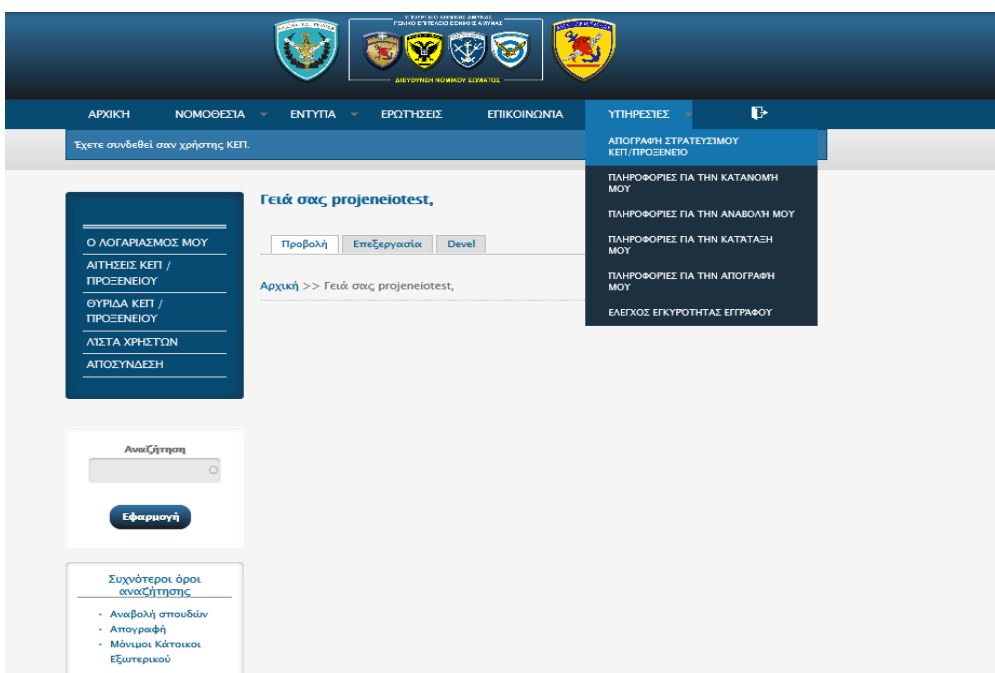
ΔΙΕΥΘΥΝΣΗ ΝΟΜΙΚΟΥ ΣΤΡΑΤΟΥ

ΑΡΧΙΚΗ ΝΟΜΟΘΕΣΙΑ ΕΝΤΥΠΑ ΕΡΩΤΗΣΕΙΣ ΕΠΙΚΟΙΝΩΝΙΑ ΥΠΗΡΕΣΙΕΣ

Έχετε συνδεθεί σαν χρήστης ΚΕΠ.

ΑΠΟΓΡΑΦΗ ΣΤΡΑΤΕΥΣΙΜΟΥ ΚΕΠ/ΠΡΟΞΕΝΕΙΟ
ΠΛΗΡΟΦΟΡΙΕΣ ΓΙΑ ΤΗΝ ΚΑΤΑΝΟΜΗ ΜΟΥ
ΠΛΗΡΟΦΟΡΙΕΣ ΓΙΑ ΤΗΝ ΑΝΑΒΟΛΗ ΜΟΥ
ΠΛΗΡΟΦΟΡΙΕΣ ΓΙΑ ΤΗΝ ΚΑΤΑΤΑΞΗ ΜΟΥ
ΠΛΗΡΟΦΟΡΙΕΣ ΓΙΑ ΤΗΝ ΑΠΟΓΡΑΦΗ ΜΟΥ
ΕΛΕΓΧΟΣ ΕΓΚΥΡΟΤΗΤΑΣ ΕΓΓΡΑΦΟΥ

ΤΟ ΛΟΓΑΡΙΑΣΜΟΣ ΜΟΥ
ΑΙΤΗΣΕΙΣ ΚΕΠ / ΠΡΟΞΕΝΕΙΟΥ
ΘΥΡΙΔΑ ΚΕΠ / ΠΡΟΞΕΝΕΙΟΥ
ΛΙΣΤΑ ΧΡΗΣΤΩΝ
ΑΠΟΣΥΝΔΕΣΗ

Γειά σας projeneiotest,

Προβολή Επεξεργασία Devel

Αρχική >> Γειά σας projeneiotest,

Αναζήτηση

Εφαρμογή

Συχνότεροι όροι αναζήτησης
• Αναβολή σπουδών
• Απογραφή
• Μόνιμοι Κάτοικοι Εξωτερικού